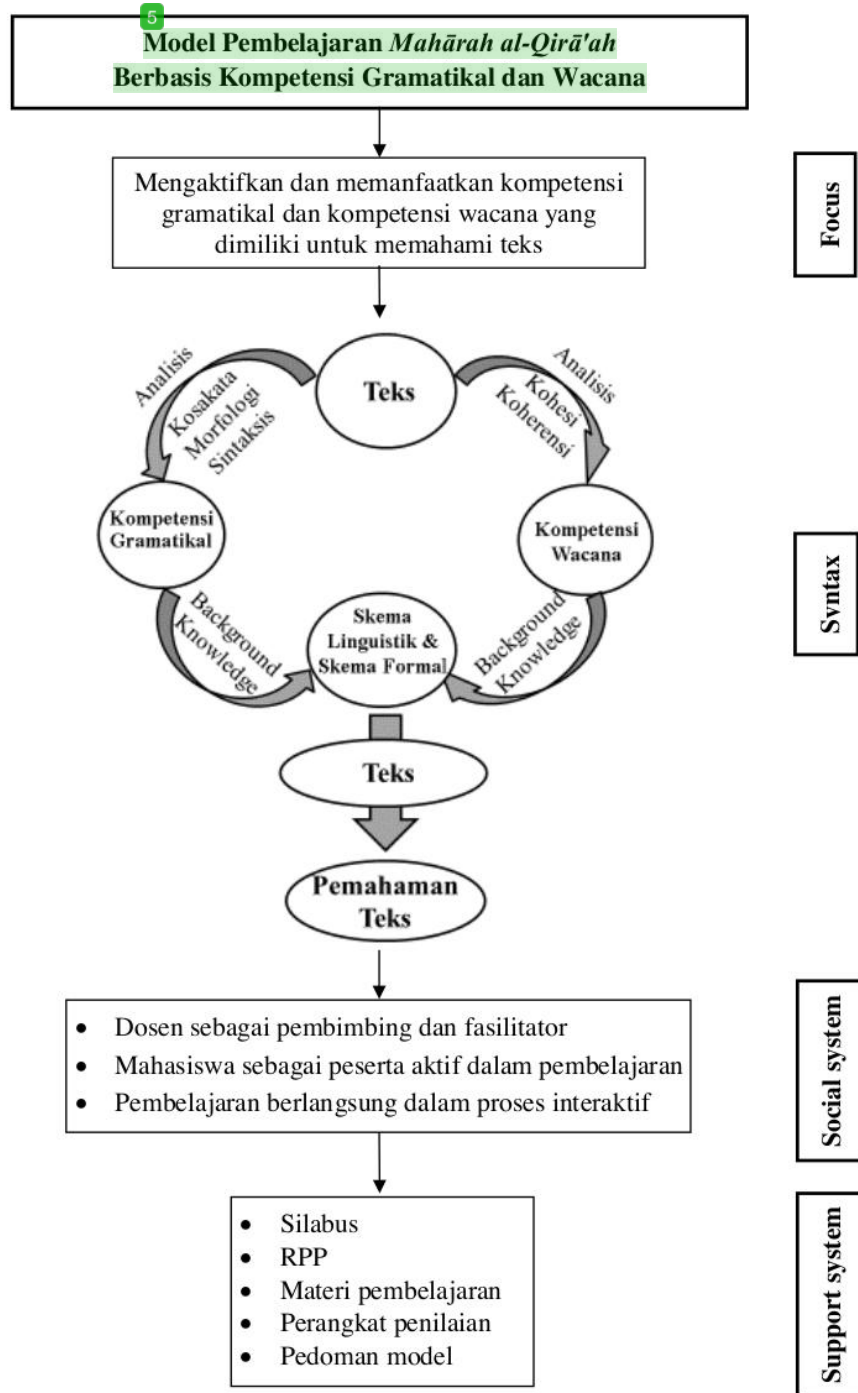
5

Model Pembelajaran *Mahārah al-Qirā'ah*
Berbasis Kompetensi Gramatikal dan Wacana

Mengaktifkan dan memanfaatkan kompetensi gramatikal dan kompetensi wacana yang dimiliki untuk memahami teks

Focus

Teks

Analisis
Kosakata
Morfologi
Sintaksis

Analisis
Kohesi
Koherensi

Kompetensi Gramatikal

Kompetensi Wacana

Background Knowledge

Skema Linguistik & Skema Formal

Background Knowledge

Syntax

Teks

Pemahaman Teks

- Dosen sebagai pembimbing dan fasilitator
- Mahasiswa sebagai peserta aktif dalam pembelajaran
- Pembelajaran berlangsung dalam proses interaktif

Social system

- Silabus
- RPP
- Materi pembelajaran
- Perangkat penilaian
- Pedoman model

Support system